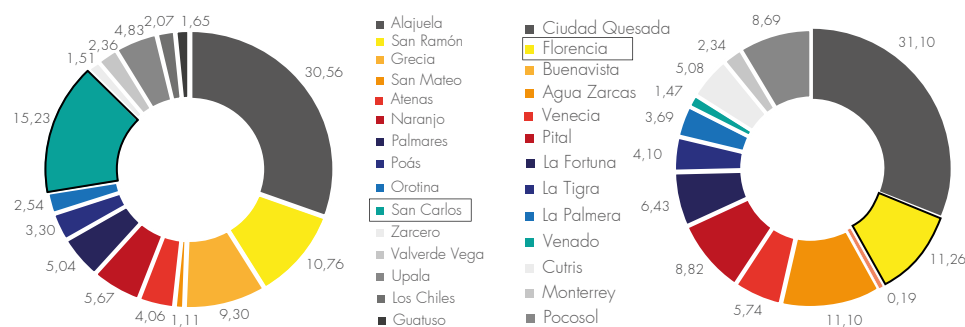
30,56
10,76
9,30
1,11
4,06
5,67
5,04
3,30
2,54
15,23
1,51
2,36
4,83
2,07
1,65

Alajuela
San Ramón
Grecia
San Mateo
Atenas
Naranjo
Palmares
Poás
Orotina
San Carlos
Zarcero
Valverde Vega
Upala
Los Chiles
Guatuso

Ciudad Quesada
Florencia
Buenavista
Agua Zarcas
Venecia
Pital
La Fortuna
La Tigra
La Palmera
Venado
Cutris
Monterrey
Pocosol

8,69
31,10
11,26
0,19
11,10
5,74
8,82
6,43
4,10
3,69
1,47
5,08
2,34